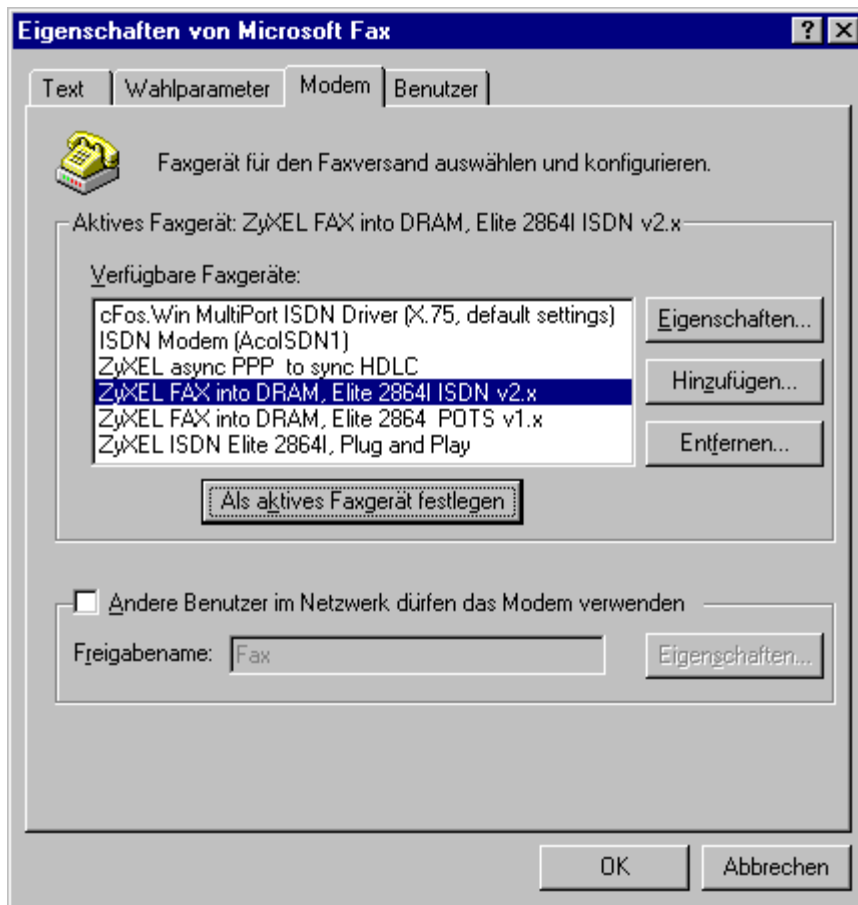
Eigenschaften von Microsoft Fax

?

Text | Wahlparameter | Modem | Benutzer

Faxgerät für den Faxversand auswählen und konfigurieren.

Aktives Faxgerät: ZyXEL FAX into DRAM, Elite 2864I ISDN v2.x

Verfügbare Faxgeräte:

cFos.Win MultiPort ISDN Driver (X.75, default settings)
ISDN Modem (AcoISDN1)
ZyXEL async PPP to sync HDLC
ZyXEL FAX into DRAM, Elite 2864I ISDN v2.x
ZyXEL FAX into DRAM, Elite 2864 POTS v1.x
ZyXEL ISDN Elite 2864I, Plug and Play

Eigenschaften...

Hinzufügen...

Entfernen...

Als aktives Faxgerät festlegen

Andere Benutzer im Netzwerk dürfen das Modem verwenden

Freigabename: Fax

Eigenschaften...

OK

Abbrechen